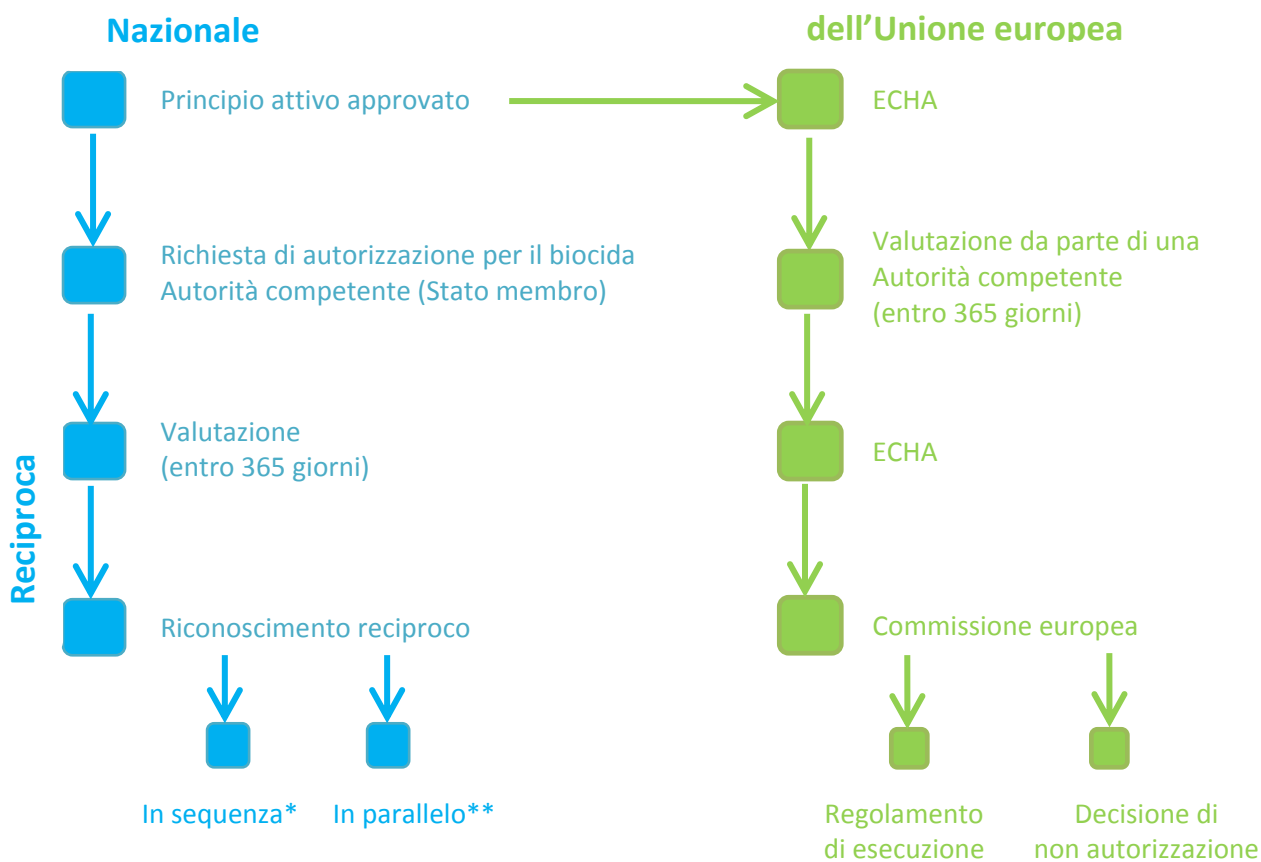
Nazionale

Principio attivo approvato

Richiesta di autorizzazione per il biocida
Autorità competente (Stato membro)

Valutazione
(entro 365 giorni)

Riconoscimento reciproco

In sequenza*

In parallelo**

Reciproca

dell'Unione europea

ECHA

Valutazione da parte di una Autorità competente (entro 365 giorni)

ECHA

Commissione europea

Regolamento di esecuzione

Decisione di non autorizzazione